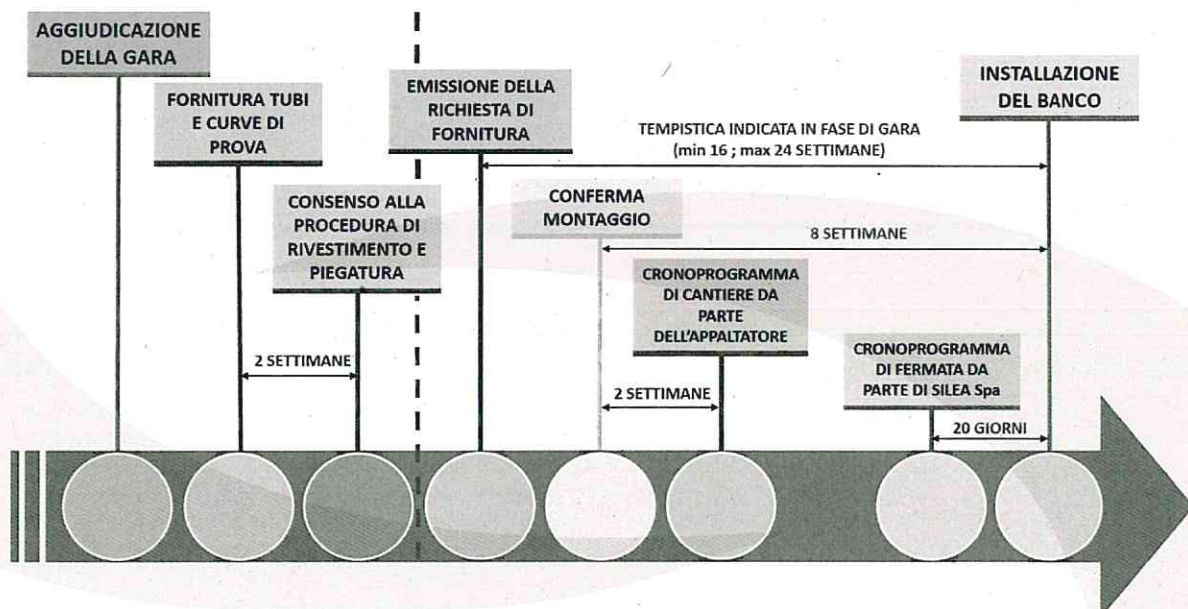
AGGIUDICAZIONE DELLA GARA

FORNITURA TUBI E CURVE DI PROVA

CONSENSO ALLA PROCEDURA DI RIVESTIMENTO E PIEGATURA

2 SETTIMANE

EMISSIONE DELLA RICHIESTA DI FORNITURA

TEMPISTICA INDICATA IN FASE DI GARA (min 16 ; max 24 SETTIMANE)

CONFERMA MONTAGGIO

8 SETTIMANE

CRONOPROGRAMMA DI CANTIERE DA PARTE DELL'APPALTATORE

2 SETTIMANE

INSTALLAZIONE DEL BANCO

CRONOPROGRAMMA DI FERMATA DA PARTE DI SILEA Spa

20 GIORNI